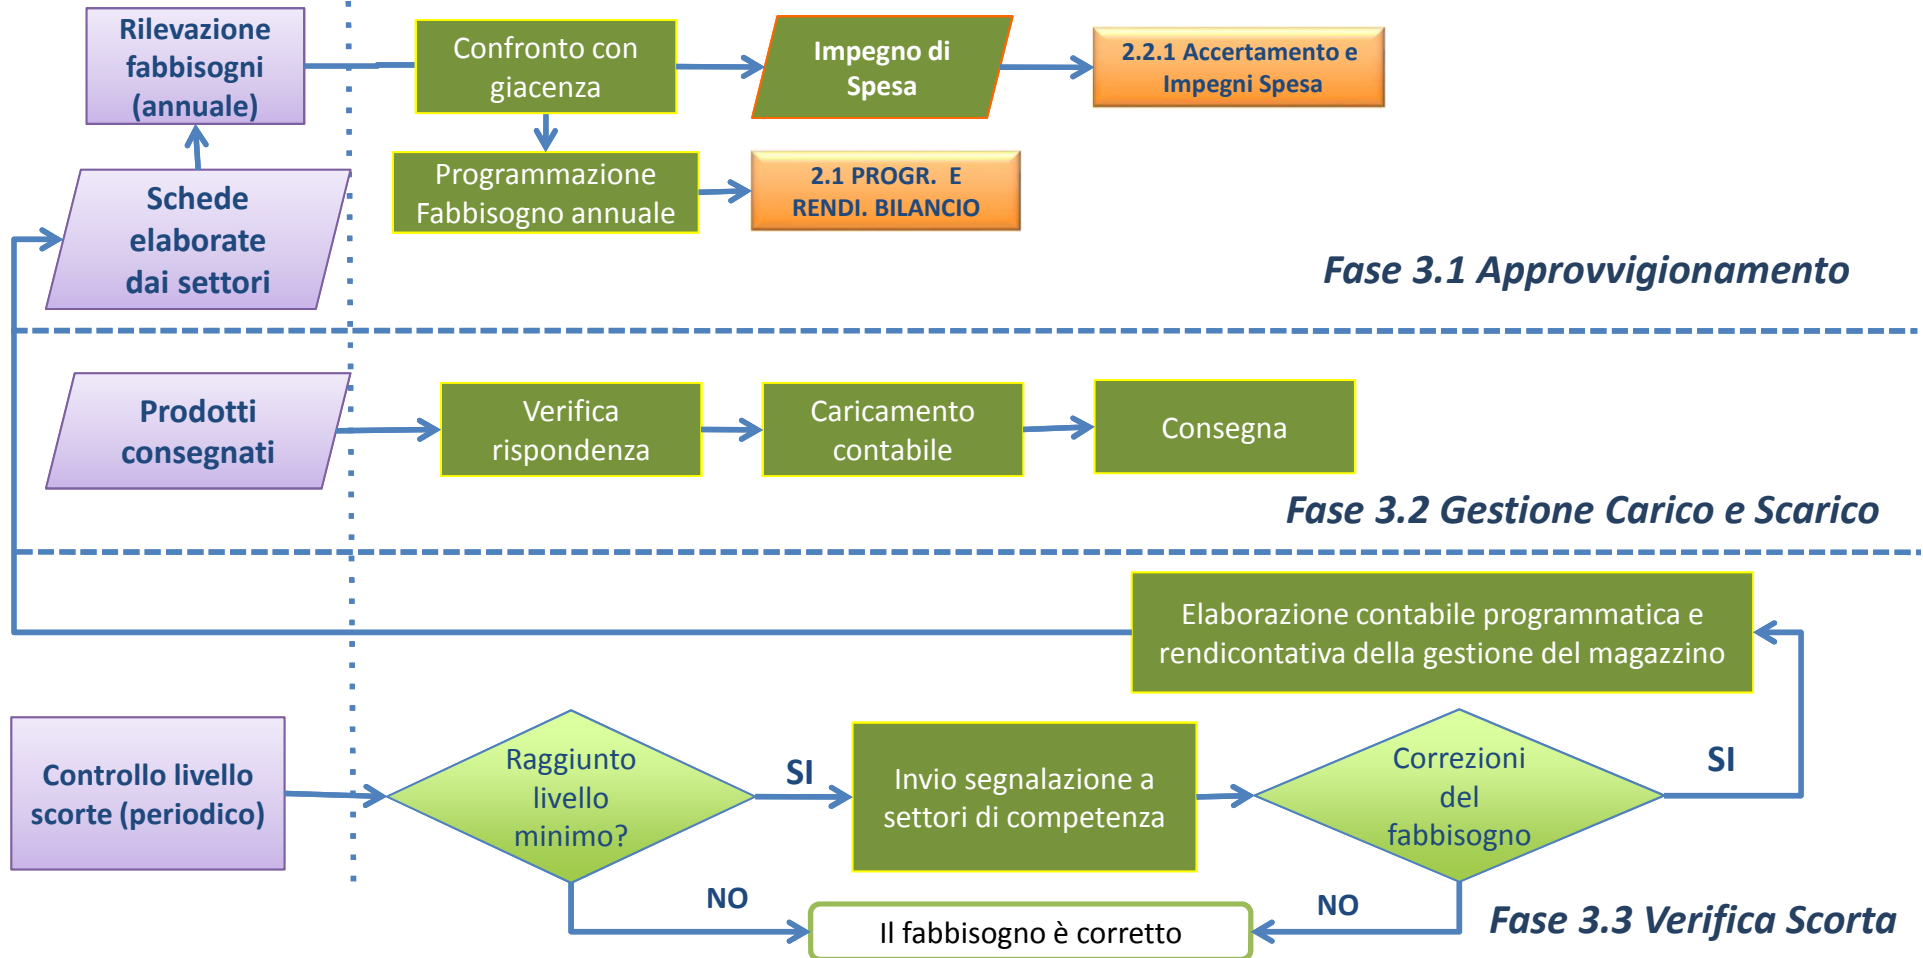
Rilevazione fabbisogni (annuale)

Confronto con giacenza

Impegno di Spesa

2.2.1 Accertamento e Impegni Spesa

Programmazione Fabbisogno annuale

2.1 PROGR. E RENDI. BILANCIO

Schede elaborate dai settori

Fase 3.1 Approvvigionamento

Prodotti consegnati

Verifica rispondenza

Caricamento contabile

Consegna

Fase 3.2 Gestione Carico e Scarico

Elaborazione contabile programmatica e rendicontativa della gestione del magazzino

Controllo livello scorte (periodico)

Raggiunto livello minimo?

SI

Invio segnalazione a settori di competenza

Correzioni del fabbisogno

SI

NO

NO

Il fabbisogno è corretto

Fase 3.3 Verifica Scorta